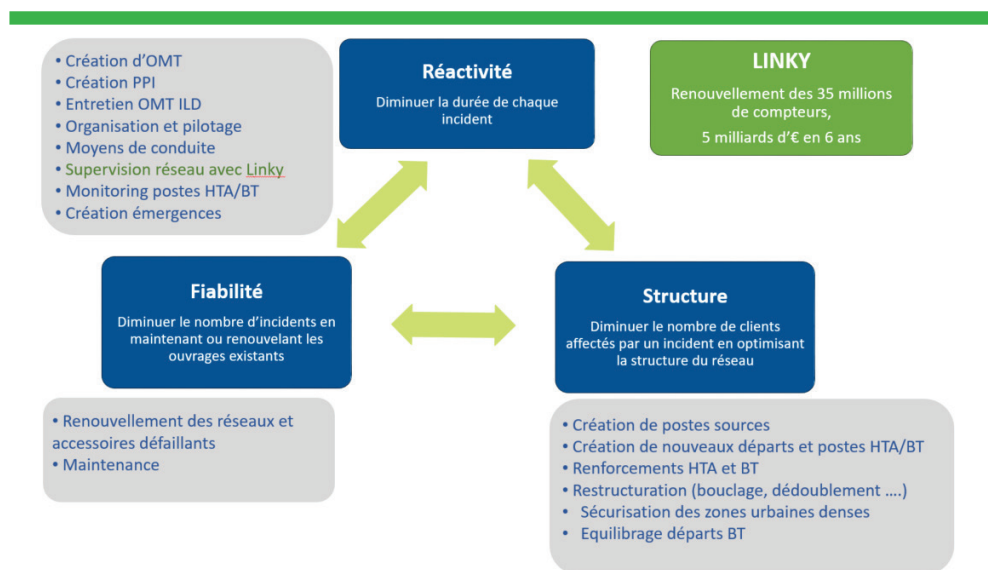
• Création d'OMT
• Création PPI
• Entretien OMT ILD
• Organisation et pilotage
• Moyens de conduite
• Supervision réseau avec Linky
• Monitoring postes HTA/BT
• Création émergences

Réactivité

Diminuer la durée de chaque incident

LINKY

Renouvellement des 35 millions de compteurs,

5 milliards d'€ en 6 ans

Fiabilité

Diminuer le nombre d'incidents en maintenant ou renouvelant les ouvrages existants

Structure

Diminuer le nombre de clients affectés par un incident en optimisant la structure du réseau

• Renouvellement des réseaux et accessoires défaillants
• Maintenance

• Création de postes sources
• Création de nouveaux départs et postes HTA/BT
• Renforcements HTA et BT
• Restructuration (bouclage, dédoublement ....)
• Sécurisation des zones urbaines denses
• Equilibrage départs BT